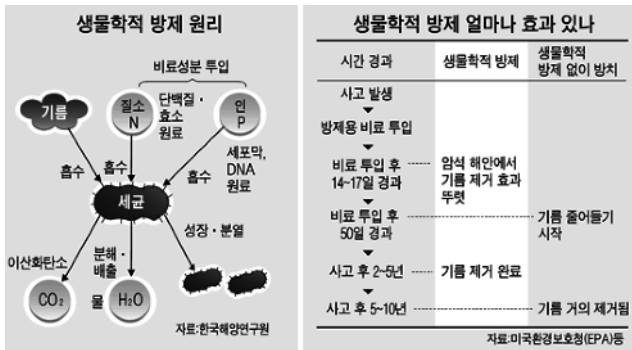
생물학적 방제 원리

비료성분 투입

기름

질소 N

단백질 · 효소 원료

인 P

세포막, DNA 원료

흡수

흡수

흡수

세균

분해 · 배출

성장 · 분열

이산화탄소

$CO_2$

물

$H_2O$

자료:한국해양연구원

생물학적 방제 얼마나 효과 있나

| 시간 경과 | 생물학적 방제 | 생물학적 방제 없이 방치 |
|---|---|---|
| 사고 발생 | | |
| 방제용 비료 투입 | | |
| 비료 투입 후 14~17일 경과 | 암석 해안에서 기름 제거 효과 뚜렷 | |
| 비료 투입 후 50일 경과 | | 기름 줄어들기 시작 |
| 사고 후 2~5년 | 기름 제거 완료 | |
| 사고 후 5~10년 | | 기름 거의 제거됨 |

자료:미국환경보호청(EPA)등